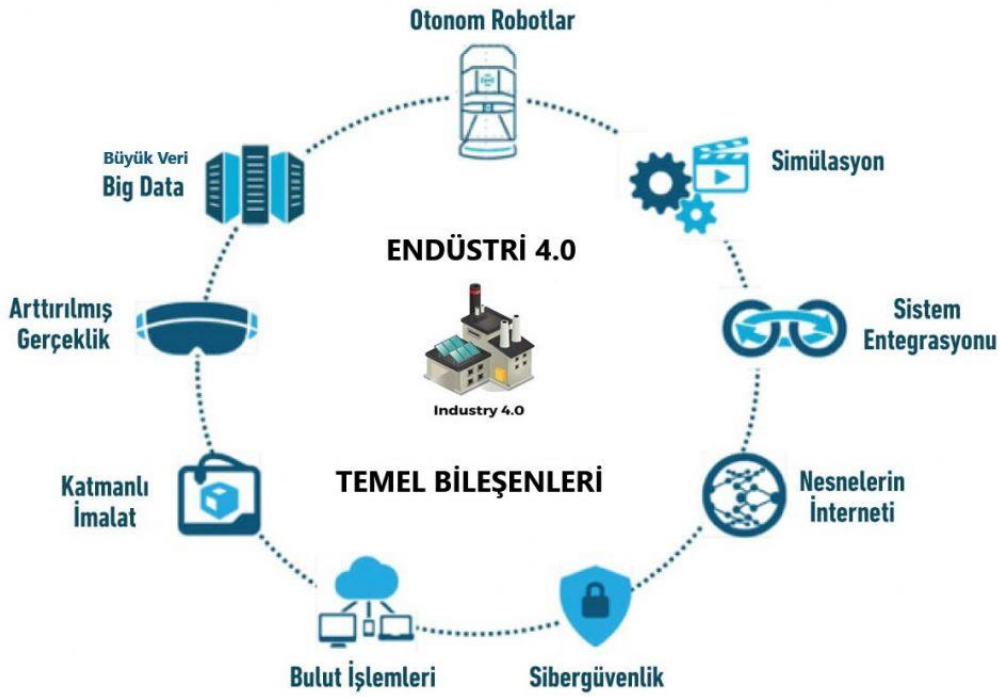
Otonom Robotlar

Simülasyon

Sistem Entegrasyonu

Nesnelerin İnterneti

Sibergüvenlik

Bulut İşlemleri

Katmanlı İmalat

Arttırılmış Gerçeklik

Büyük Veri
Big Data

ENDÜSTRİ 4.0

Industry 4.0

TEMEL BİLEŞENLERİ